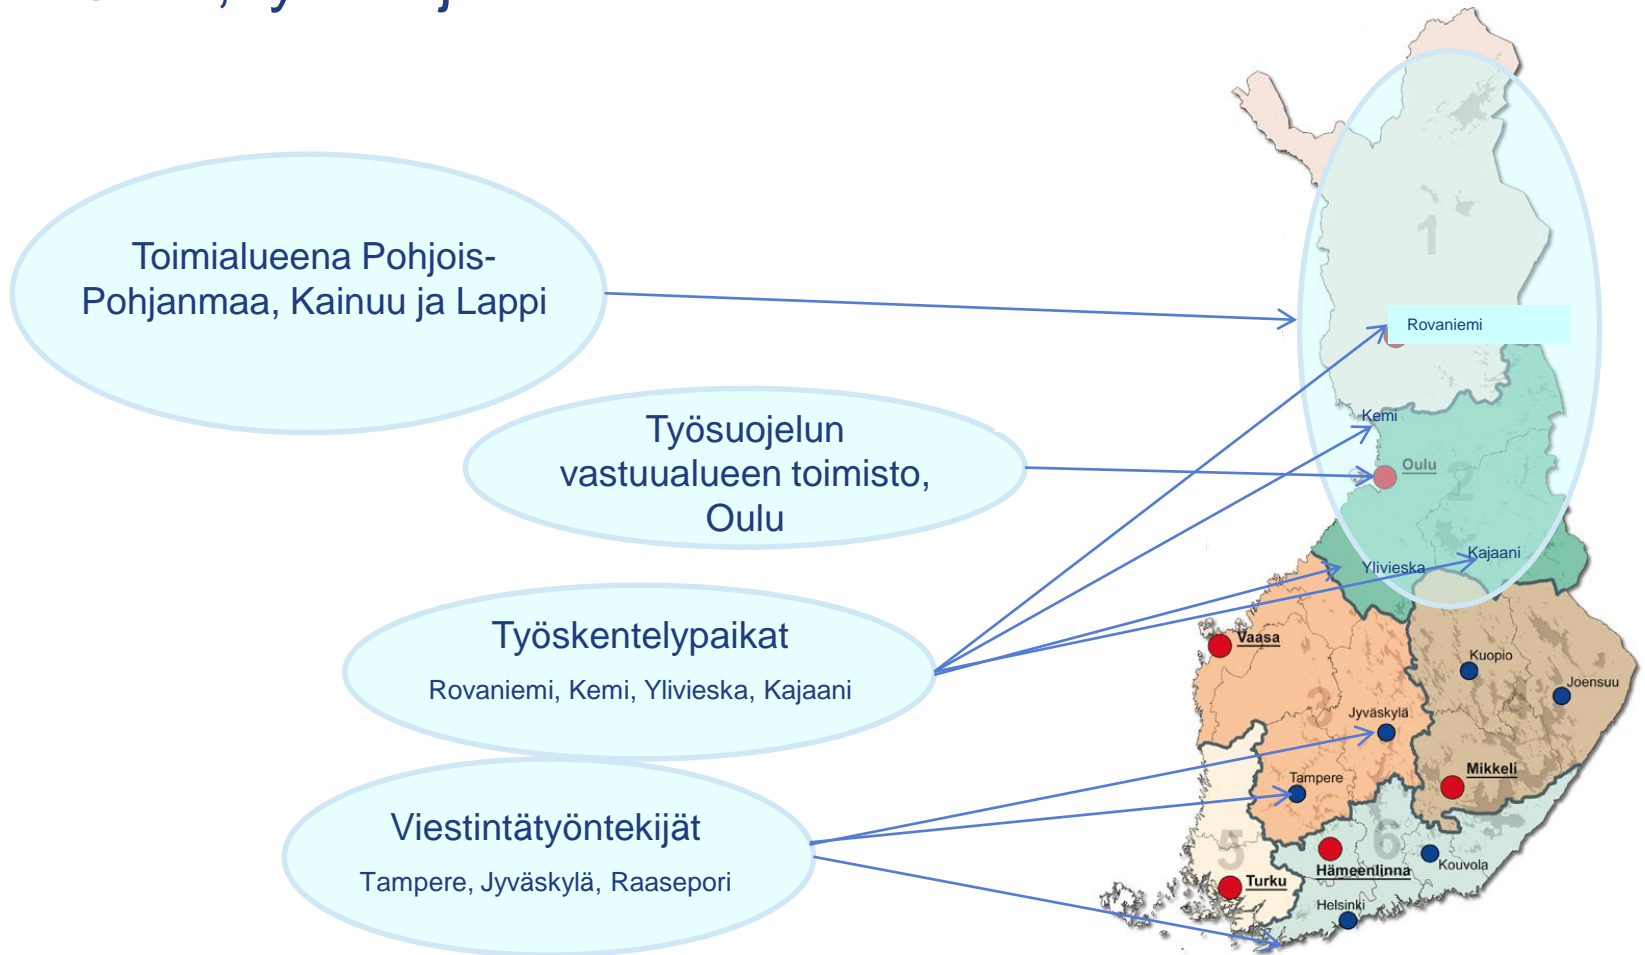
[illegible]

Toimialueena Pohjois-Pohjanmaa, Kainuu ja Lappi

Työsuojelun vastuualueen toimisto, Oulu

Työskentelypaikat

Rovaniemi, Kemi, Ylivieska, Kajaani

Viestintätyöntekijät

Tampere, Jyväskylä, Raasepori

1

Rovaniemi

Kemi

Oulu

2

Kajaani

Ylivieska

Vaasa

Kuopio

Joensuu

3

4

Jyväskylä

Tampere

Mikkeli

5

6

Hämeenlinna

Kouvola

Turku

Helsinki